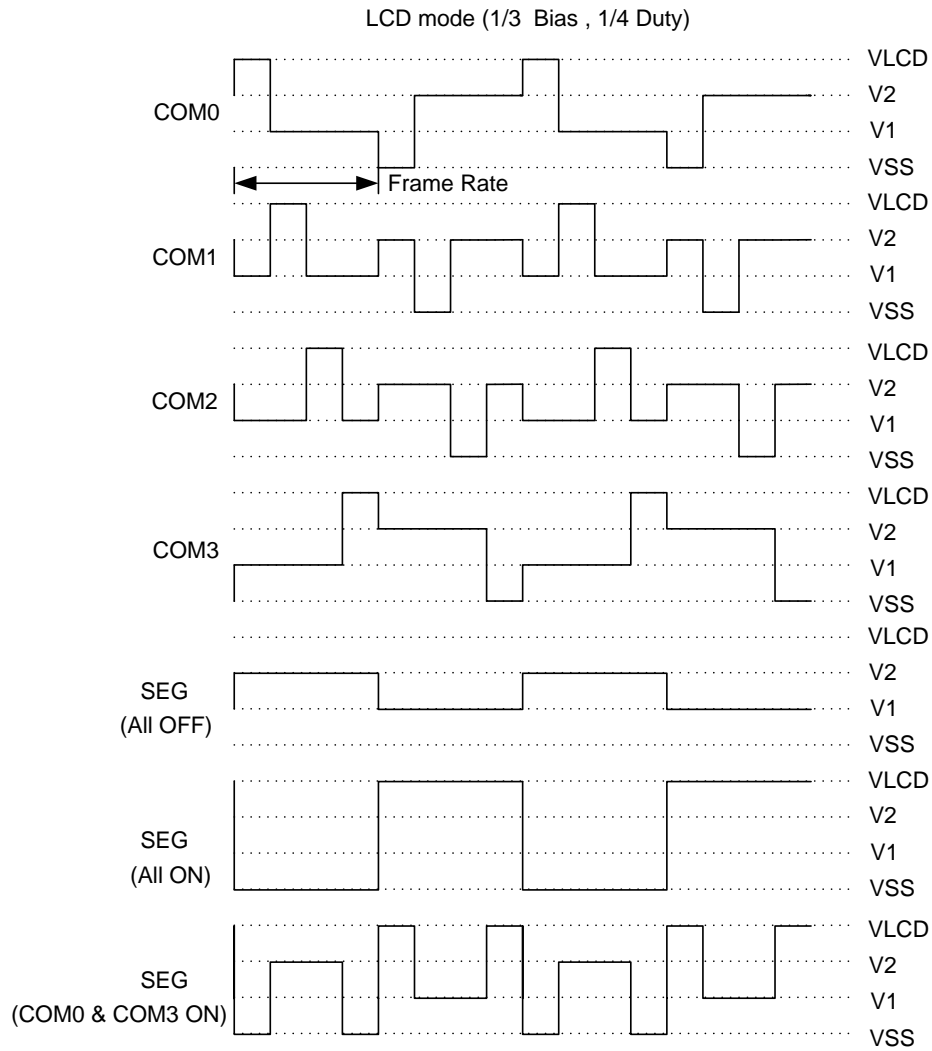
LCD mode (1/3 Bias , 1/4 Duty)

VLCD
COM0
V2
V1
VSS
Frame Rate

VLCD
COM1
V2
V1
VSS

VLCD
COM2
V2
V1
VSS

VLCD
COM3
V2
V1
VSS

VLCD
SEG
(All OFF)
V2
V1
VSS

VLCD
SEG
(All ON)
V2
V1
VSS

VLCD
SEG
(COM0 & COM3 ON)
V2
V1
VSS